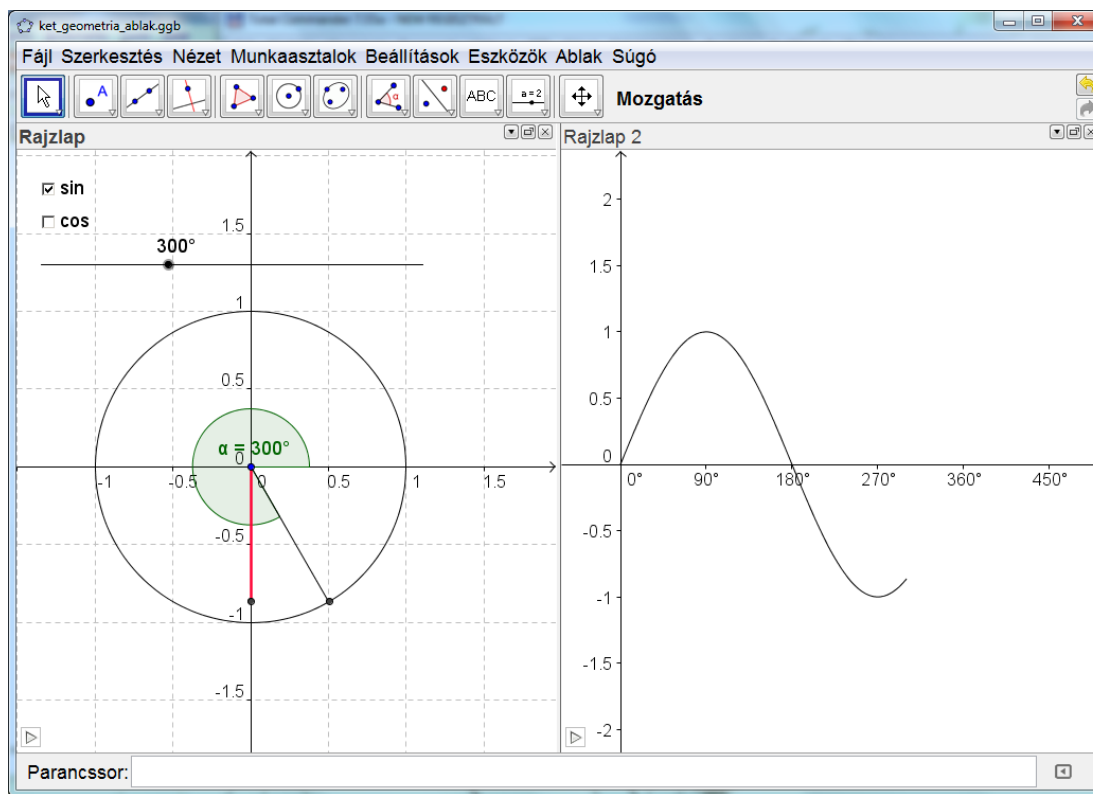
ket_geometria_ablak.ggb

Fájl Szerkesztés Nézet Munkaasztalok Beállítások Eszközök Ablak Súgó

ABC a = 2 Mozgatás

Rajzlap

☑ sin
☐ cos

300°

1.5
1
0.5
α = 300°
0
-1 -0.5 0 0.5 1 1.5
-0.5
-1
-1.5

Rajzlap 2

2
1.5
1
0.5
0
0° 90° 180° 270° 360° 450°
-0.5
-1
-1.5
-2

Parancssor: